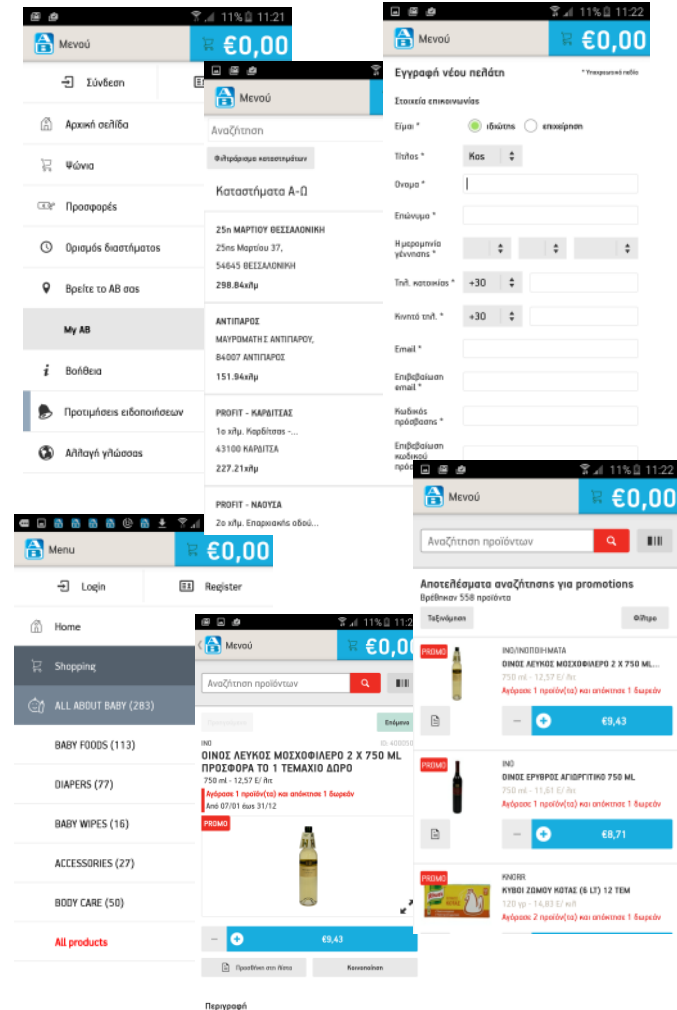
11% 11:21
Μενού
€0,00
Σύνδεση
Αρχική σελίδα
Ψώνια
Προσφορές
Ορισμός διαστήματος
Βρείτε το ΑΒ σας
My AB
Βοήθεια
Προτιμήσεις ειδοποιήσεων
Αλλαγή γλώσσας

Μενού
Αναζήτηση
Φιλτράρισμα καταστημάτων
Καταστήματα Α-Ω
25η ΜΑΡΤΙΟΥ ΘΕΣΣΑΛΟΝΙΚΗ
25ης Μαρτίου 37,
54645 ΘΕΣΣΑΛΟΝΙΚΗ
298.84χλμ
ΑΝΤΙΠΑΡΟΣ
ΜΑΥΡΟΜΑΤΗ Σ ΑΝΤΙΠΑΡΟΥ,
84007 ΑΝΤΙΠΑΡΟΣ
151.94χλμ
PROFIT - ΚΑΡΔΙΤΣΑΣ
1ο χλμ. Καρδίτσας -...
43100 ΚΑΡΔΙΤΣΑ
227.21χλμ
PROFIT - ΝΑΟΥΣΑ
2ο χλμ. Επαρχιακής οδού...

11% 11:22
Μενού
€0,00
Εγγραφή νέου πελάτη
* Υποχρεωτικά πεδία
Στοιχεία επικοινωνίας
Είμαι *
ιδιώτης
επιχείρηση
Τίτλος *
Κος
Όνομα *
Επώνυμο *
Ημερομηνία γέννησης *
Τηλ. κατοικίας *
+30
Κινητό τηλ. *
+30
Email *
Επιβεβαίωση email *
Κωδικός πρόσβασης *
Επιβεβαίωση κωδικού πρόσ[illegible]

Menu
€0,00
Login
Register
Home
Shopping
ALL ABOUT BABY (283)
BABY FOODS (113)
DIAPERS (77)
BABY WIPES (16)
ACCESSORIES (27)
BODY CARE (50)
All products

11% 11:2
Μενού
€0,0
Αναζήτηση προϊόντων
Επόμενο
ΙΝΟ
ΟΙΝΟΣ ΛΕΥΚΟΣ ΜΟΣΧΟΦΙΛΕΡΟ 2 Χ 750 ML ΠΡΟΣΦΟΡΑ ΤΟ 1 ΤΕΜΑΧΙΟ ΔΩΡΟ
750 ml - 12,57 €/ λιτ
Αγόρασε 1 προϊόν(τα) και απόκτησε 1 δωρεάν
Από 07/01 έως 31/12
PROMO
€9,43
Προσθήκη στη λίστα
Κοινοποίηση
Περιγραφή

11% 11:22
Μενού
€0,00
Αναζήτηση προϊόντων
Αποτελέσματα αναζήτησης για promotions
Βρέθηκαν 558 προϊόντα
Ταξινόμηση
Φίλτρο
PROMO
ΙΝΟ/ΙΝΟΠΟΙΗΜΑΤΑ
ΟΙΝΟΣ ΛΕΥΚΟΣ ΜΟΣΧΟΦΙΛΕΡΟ 2 Χ 750 ML...
750 ml - 12,57 €/ λιτ
Αγόρασε 1 προϊόν(τα) και απόκτησε 1 δωρεάν
€9,43
PROMO
ΙΝΟ
ΟΙΝΟΣ ΕΡΥΘΡΟΣ ΑΓΙΩΡΓΙΤΙΚΟ 750 ML
750 ml - 11,61 €/ λιτ
Αγόρασε 1 προϊόν(τα) και απόκτησε 1 δωρεάν
€8,71
PROMO
KNORR
ΚΥΒΟΙ ΖΩΜΟΥ ΚΟΤΑΣ (6 LT) 12 ΤΕΜ
120 γρ - 14,83 €/ κιλ
Αγόρασε 2 προϊόν(τα) και απόκτησε 1 δωρεάν